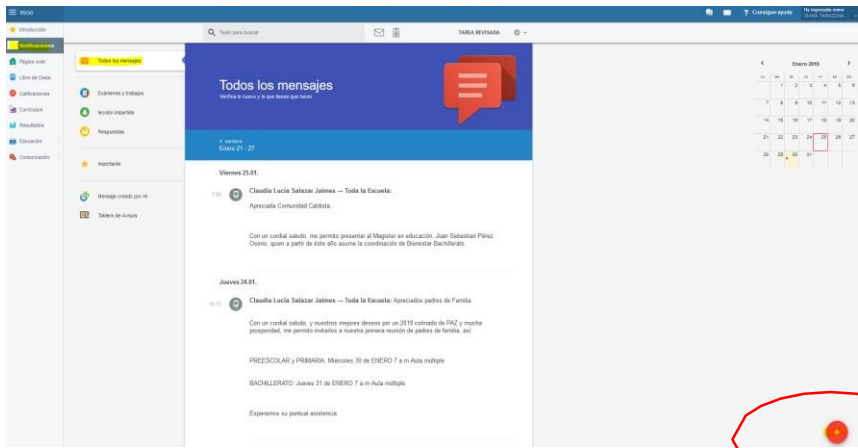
Inicio

Introducción

Notificaciones

Página web

Libro de Clase

Calificaciones

Currículum

Resultados

Educación

Comunicación

Texto para buscar

TAREA REVISADA

? Conseguir ayuda

Ha ingresado como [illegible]

Todos los mensajes

Exámenes y trabajos

lección impartida

Respuestas

Importante

Mensaje creado por mí

Tablero de Avisos

Todos los mensajes

Verifica lo nuevo y lo que tienes que hacer

4. semana
Enero 21 - 27

Viernes 25.01.

7:30

Claudia Lucia Salazar Jaimes → Toda la Escuela:

Apreciada Comunidad Caldista.

Con un cordial saludo, me permito presentar al Magister en educación, Juan Sebastian Pérez Osorio, quien a partir de éste año asume la coordinación de Bienestar Bachillerato.

Jueves 24.01.

10:17

Claudia Lucia Salazar Jaimes → Toda la Escuela: Apreciados padres de Familia

Con un cordial saludo, y nuestros mejores deseos por un 2019 colmado de PAZ y mucha prosperidad, me permito invitarlos a nuestra primera reunión de padres de familia, así:

PREESCOLAR y PRIMARIA: Miércoles 30 de ENERO 7 a.m Aula múltiple

BACHILLERATO: Jueves 31 de ENERO 7 a.m Aula múltiple

Esperamos su puntual asistencia.

Enero 2019

| lu | ma | mi | ju | vi | sá | do |
|---|---|---|---|---|---|---|
| | 1 | 2 | 3 | 4 | 5 | 6 |
| 7 | 8 | 9 | 10 | 11 | 12 | 13 |
| 14 | 15 | 16 | 17 | 18 | 19 | 20 |
| 21 | 22 | 23 | 24 | 25 | 26 | 27 |
| 28 | 29 | 30 | 31 | | | |

+